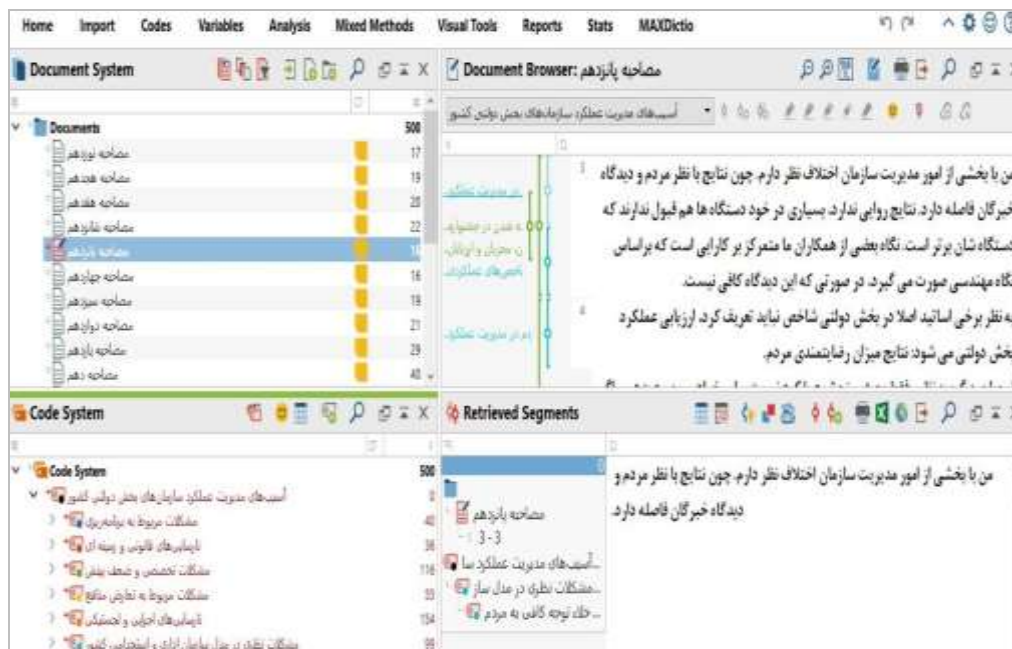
Home Import Codes Variables Analysis Mixed Methods Visual Tools Reports Stats MAXDictio

Document System

Documents 500
مصاحبه نوزدهم 17
مصاحبه هجدهم 19
مصاحبه هفدهم 20
مصاحبه شانزدهم 22
مصاحبه پانزدهم 15
مصاحبه چهاردهم 16
مصاحبه سیزدهم 19
مصاحبه دوازدهم 21
مصاحبه یازدهم 29
مصاحبه دهم 40

Document Browser: مصاحبه پانزدهم

آسیب‌های مدیریت عملکرد سازمان‌های بخش دولتی کشور

1 من با بخشی از امور مدیریت سازمان اختلاف نظر دارم. چون نتایج با نظر مردم و دیدگاه خبرگان فاصله دارد. نتایج روایی ندارد. بسیاری از خود دستگاه ها هم قبول ندارند که دستگاه شان برتر است. نگاه بعضی از همکاران ما متمرکز بر کارایی است که براساس نگاه مهندسی صورت می گیرد. در صورتی که این دیدگاه کافی نیست.

4 به نظر برخی اساتید اصلا در بخش دولتی شاخص نباید تعریف کرد. ارزیابی عملکرد بخش دولتی می شود: نتایج میزان رضایتمندی مردم.

Code System

Code System 500
آسیب‌های مدیریت عملکرد سازمان‌های بخش دولتی کشور 0
مشکلات مربوط به برنامه‌ریزی 40
نارسایی‌های قانونی و زمینه ای 36
مشکلات تخصصی و ضعف بینش 116
مشکلات مربوط به تعارض منافع 55
نارسایی‌های اجرایی و تحمیلی 154
مشکلات نظری در مدل سازمان اداری و استخدامی کشور 99

Retrieved Segments

مصاحبه پانزدهم
3-3
آسیب‌های مدیریت عملکرد سا...
مشکلات نظری در مدل ساز...
عدم توجه کافی به مردم...

من با بخشی از امور مدیریت سازمان اختلاف نظر دارم. چون نتایج با نظر مردم و دیدگاه خبرگان فاصله دارد.